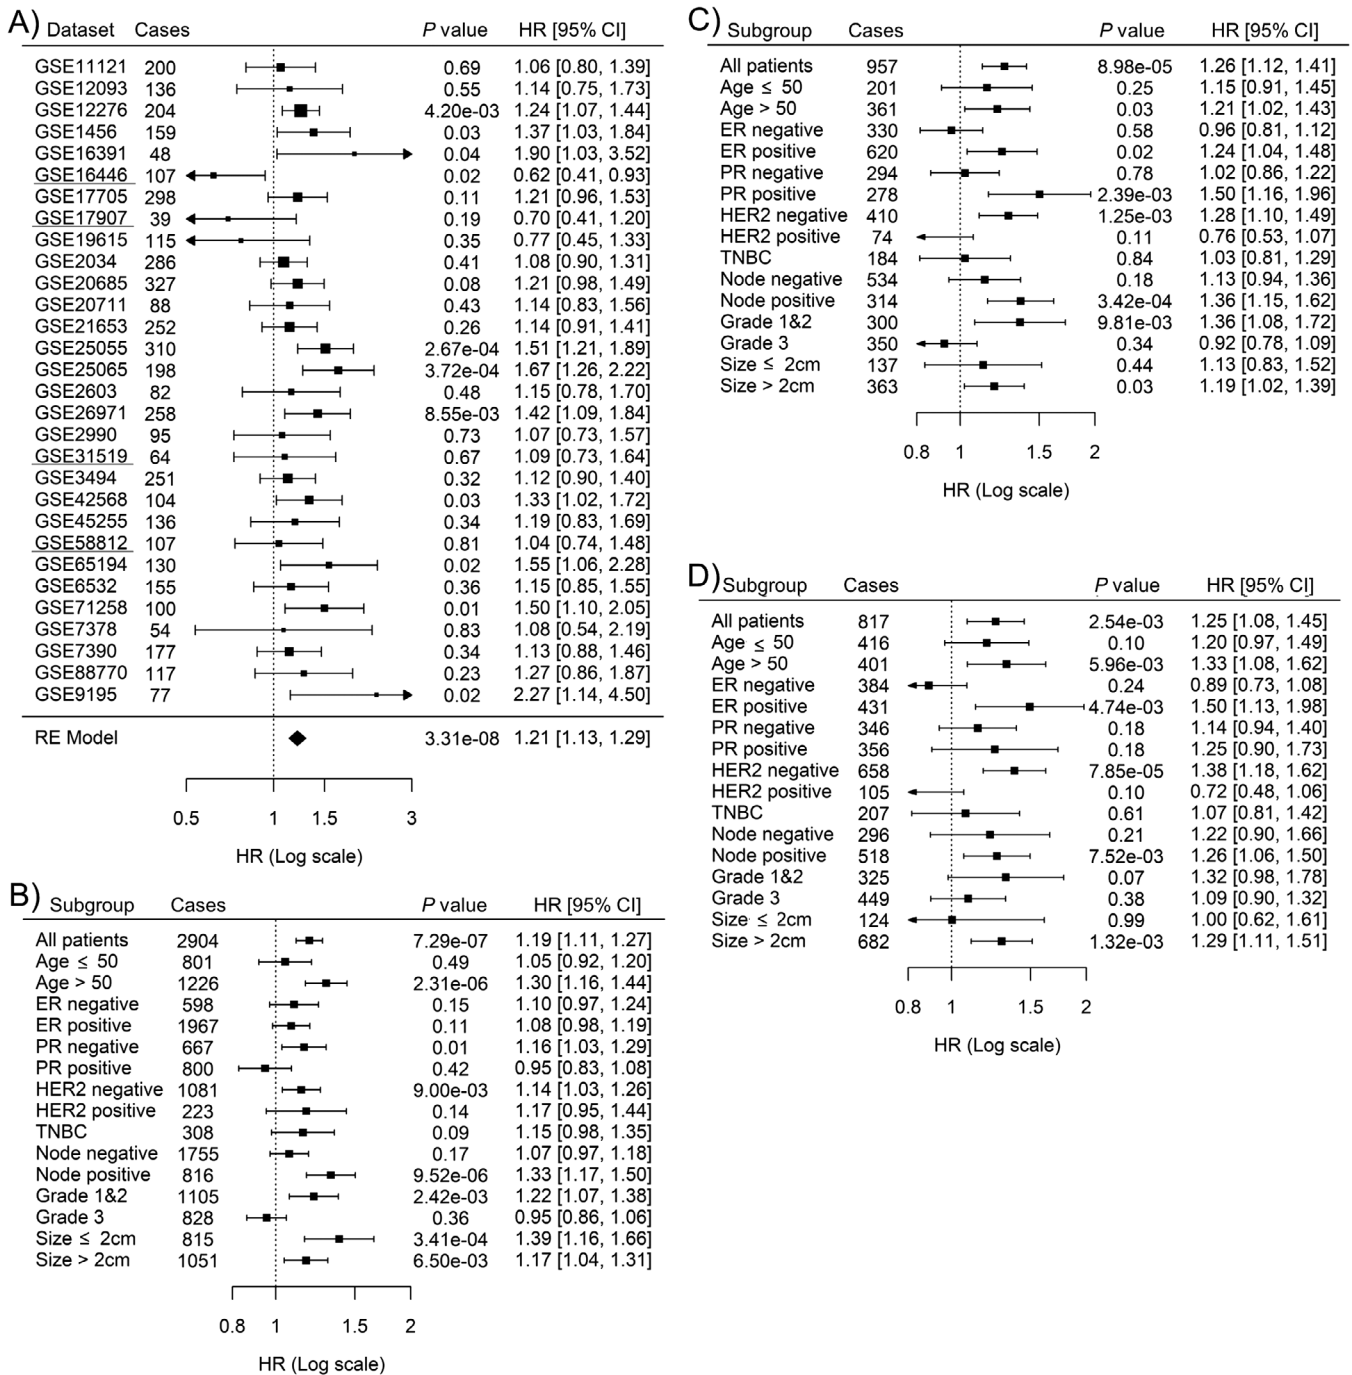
A) Dataset Cases *P* value HR [95% CI]

| Dataset | Cases | *P* value | HR [95% CI] |
|---|---|---|---|
| GSE11121 | 200 | 0.69 | 1.06 [0.80, 1.39] |
| GSE12093 | 136 | 0.55 | 1.14 [0.75, 1.73] |
| GSE12276 | 204 | 4.20e-03 | 1.24 [1.07, 1.44] |
| GSE1456 | 159 | 0.03 | 1.37 [1.03, 1.84] |
| GSE16391 | 48 | 0.04 | 1.90 [1.03, 3.52] |
| GSE16446 | 107 | 0.02 | 0.62 [0.41, 0.93] |
| GSE17705 | 298 | 0.11 | 1.21 [0.96, 1.53] |
| GSE17907 | 39 | 0.19 | 0.70 [0.41, 1.20] |
| GSE19615 | 115 | 0.35 | 0.77 [0.45, 1.33] |
| GSE2034 | 286 | 0.41 | 1.08 [0.90, 1.31] |
| GSE20685 | 327 | 0.08 | 1.21 [0.98, 1.49] |
| GSE20711 | 88 | 0.43 | 1.14 [0.83, 1.56] |
| GSE21653 | 252 | 0.26 | 1.14 [0.91, 1.41] |
| GSE25055 | 310 | 2.67e-04 | 1.51 [1.21, 1.89] |
| GSE25065 | 198 | 3.72e-04 | 1.67 [1.26, 2.22] |
| GSE2603 | 82 | 0.48 | 1.15 [0.78, 1.70] |
| GSE26971 | 258 | 8.55e-03 | 1.42 [1.09, 1.84] |
| GSE2990 | 95 | 0.73 | 1.07 [0.73, 1.57] |
| GSE31519 | 64 | 0.67 | 1.09 [0.73, 1.64] |
| GSE3494 | 251 | 0.32 | 1.12 [0.90, 1.40] |
| GSE42568 | 104 | 0.03 | 1.33 [1.02, 1.72] |
| GSE45255 | 136 | 0.34 | 1.19 [0.83, 1.69] |
| GSE58812 | 107 | 0.81 | 1.04 [0.74, 1.48] |
| GSE65194 | 130 | 0.02 | 1.55 [1.06, 2.28] |
| GSE6532 | 155 | 0.36 | 1.15 [0.85, 1.55] |
| GSE71258 | 100 | 0.01 | 1.50 [1.10, 2.05] |
| GSE7378 | 54 | 0.83 | 1.08 [0.54, 2.19] |
| GSE7390 | 177 | 0.34 | 1.13 [0.88, 1.46] |
| GSE88770 | 117 | 0.23 | 1.27 [0.86, 1.87] |
| GSE9195 | 77 | 0.02 | 2.27 [1.14, 4.50] |
| RE Model | | 3.31e-08 | 1.21 [1.13, 1.29] |

0.5 1 1.5 3
HR (Log scale)

B) Subgroup Cases *P* value HR [95% CI]

| Subgroup | Cases | *P* value | HR [95% CI] |
|---|---|---|---|
| All patients | 2904 | 7.29e-07 | 1.19 [1.11, 1.27] |
| Age ≤ 50 | 801 | 0.49 | 1.05 [0.92, 1.20] |
| Age > 50 | 1226 | 2.31e-06 | 1.30 [1.16, 1.44] |
| ER negative | 598 | 0.15 | 1.10 [0.97, 1.24] |
| ER positive | 1967 | 0.11 | 1.08 [0.98, 1.19] |
| PR negative | 667 | 0.01 | 1.16 [1.03, 1.29] |
| PR positive | 800 | 0.42 | 0.95 [0.83, 1.08] |
| HER2 negative | 1081 | 9.00e-03 | 1.14 [1.03, 1.26] |
| HER2 positive | 223 | 0.14 | 1.17 [0.95, 1.44] |
| TNBC | 308 | 0.09 | 1.15 [0.98, 1.35] |
| Node negative | 1755 | 0.17 | 1.07 [0.97, 1.18] |
| Node positive | 816 | 9.52e-06 | 1.33 [1.17, 1.50] |
| Grade 1&2 | 1105 | 2.42e-03 | 1.22 [1.07, 1.38] |
| Grade 3 | 828 | 0.36 | 0.95 [0.86, 1.06] |
| Size ≤ 2cm | 815 | 3.41e-04 | 1.39 [1.16, 1.66] |
| Size > 2cm | 1051 | 6.50e-03 | 1.17 [1.04, 1.31] |

0.8 1 1.5 2
HR (Log scale)

C) Subgroup Cases *P* value HR [95% CI]

| Subgroup | Cases | *P* value | HR [95% CI] |
|---|---|---|---|
| All patients | 957 | 8.98e-05 | 1.26 [1.12, 1.41] |
| Age ≤ 50 | 201 | 0.25 | 1.15 [0.91, 1.45] |
| Age > 50 | 361 | 0.03 | 1.21 [1.02, 1.43] |
| ER negative | 330 | 0.58 | 0.96 [0.81, 1.12] |
| ER positive | 620 | 0.02 | 1.24 [1.04, 1.48] |
| PR negative | 294 | 0.78 | 1.02 [0.86, 1.22] |
| PR positive | 278 | 2.39e-03 | 1.50 [1.16, 1.96] |
| HER2 negative | 410 | 1.25e-03 | 1.28 [1.10, 1.49] |
| HER2 positive | 74 | 0.11 | 0.76 [0.53, 1.07] |
| TNBC | 184 | 0.84 | 1.03 [0.81, 1.29] |
| Node negative | 534 | 0.18 | 1.13 [0.94, 1.36] |
| Node positive | 314 | 3.42e-04 | 1.36 [1.15, 1.62] |
| Grade 1&2 | 300 | 9.81e-03 | 1.36 [1.08, 1.72] |
| Grade 3 | 350 | 0.34 | 0.92 [0.78, 1.09] |
| Size ≤ 2cm | 137 | 0.44 | 1.13 [0.83, 1.52] |
| Size > 2cm | 363 | 0.03 | 1.19 [1.02, 1.39] |

0.8 1 1.5 2
HR (Log scale)

D) Subgroup Cases *P* value HR [95% CI]

| Subgroup | Cases | *P* value | HR [95% CI] |
|---|---|---|---|
| All patients | 817 | 2.54e-03 | 1.25 [1.08, 1.45] |
| Age ≤ 50 | 416 | 0.10 | 1.20 [0.97, 1.49] |
| Age > 50 | 401 | 5.96e-03 | 1.33 [1.08, 1.62] |
| ER negative | 384 | 0.24 | 0.89 [0.73, 1.08] |
| ER positive | 431 | 4.74e-03 | 1.50 [1.13, 1.98] |
| PR negative | 346 | 0.18 | 1.14 [0.94, 1.40] |
| PR positive | 356 | 0.18 | 1.25 [0.90, 1.73] |
| HER2 negative | 658 | 7.85e-05 | 1.38 [1.18, 1.62] |
| HER2 positive | 105 | 0.10 | 0.72 [0.48, 1.06] |
| TNBC | 207 | 0.61 | 1.07 [0.81, 1.42] |
| Node negative | 296 | 0.21 | 1.22 [0.90, 1.66] |
| Node positive | 518 | 7.52e-03 | 1.26 [1.06, 1.50] |
| Grade 1&2 | 325 | 0.07 | 1.32 [0.98, 1.78] |
| Grade 3 | 449 | 0.38 | 1.09 [0.90, 1.32] |
| Size ≤ 2cm | 124 | 0.99 | 1.00 [0.62, 1.61] |
| Size > 2cm | 682 | 1.32e-03 | 1.29 [1.11, 1.51] |

0.8 1 1.5 2
HR (Log scale)